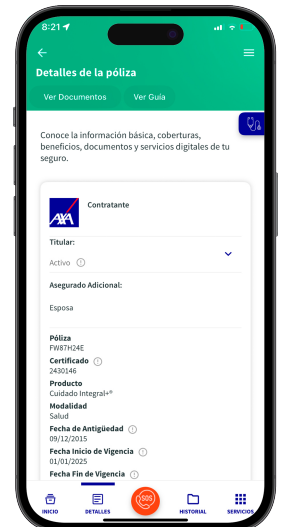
8:21

Detalles de la póliza

Ver Documentos

Ver Guía

Conoce la información básica, coberturas, beneficios, documentos y servicios digitales de tu seguro.

AXA

Contratante

Titular:

Activo

Asegurado Adicional:

Esposa

Póliza
FW87H24E

Certificado
2430146

Producto
Cuidado Integral+®

Modalidad
Salud

Fecha de Antigüedad
09/12/2015

Fecha Inicio de Vigencia
01/01/2025

Fecha Fin de Vigencia

INICIO

DETALLES

SOS

HISTORIAL

SERVICIOS